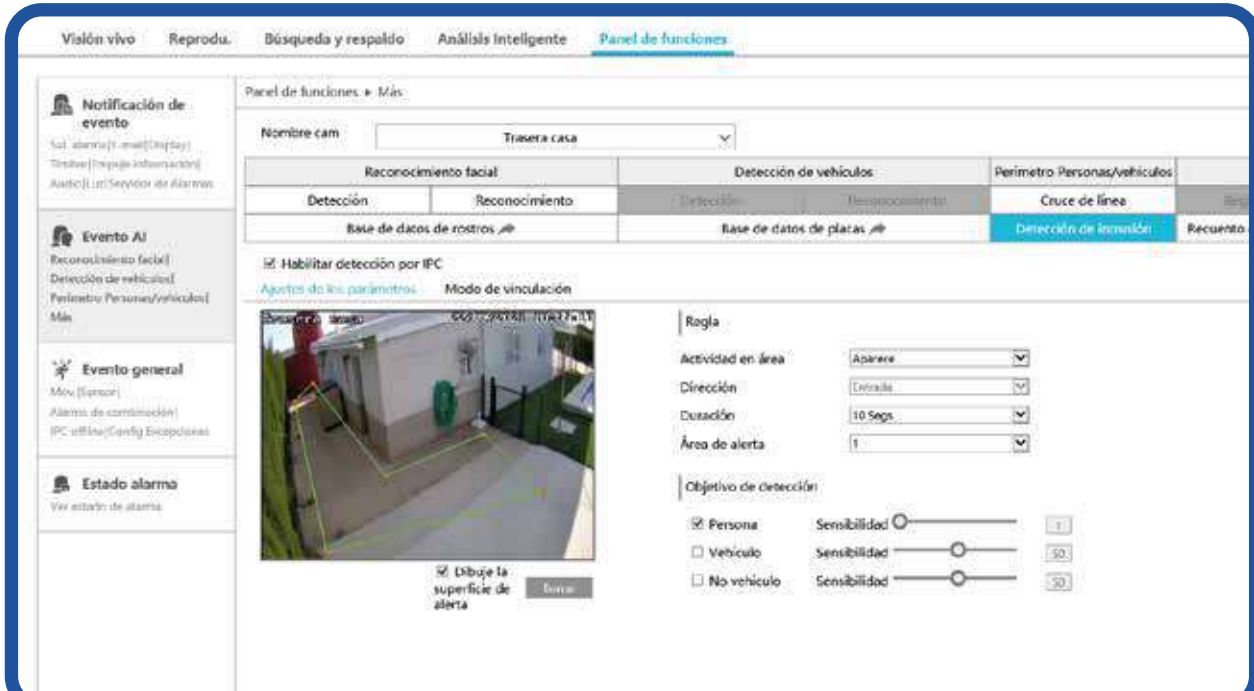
Visión vivo Reprodu. Búsqueda y respaldo Análisis Inteligente Panel de funciones

Notificación de evento
Sal. alarma|E-mail|Display|
Timbre|Empuje información|
Audio|Luz|Servidor de Alarmas

Evento AI
Reconocimiento facial|
Detección de vehículos|
Perímetro Personas/vehículos|
Más

Evento general
Mov.|Sensor|
Alarma de combinación|
IPC offline|Config Excepciones

Estado alarma
Ver estado de alarma

Panel de funciones ▸ Más

Nombre cam Trasera casa

| Reconocimiento facial | | Detección de vehículos | | Perímetro Personas/vehículos | |
|---|---|---|---|---|---|
| Detección | Reconocimiento | Detección | Reconocimiento | Cruce de línea | Reg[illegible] |
| Base de datos de rostros | | Base de datos de placas | | Detección de intrusión | Recuento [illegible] |

☑ Habilitar detección por IPC

Ajustes de los parámetros Modo de vinculación

☑ Dibuje la superficie de alerta Borrar

Regla

Actividad en área Aparece
Dirección Entrada
Duración 10 Segs
Área de alerta 1

Objetivo de detección

☑ Persona Sensibilidad 1
☐ Vehículo Sensibilidad 50
☐ No vehículo Sensibilidad 50